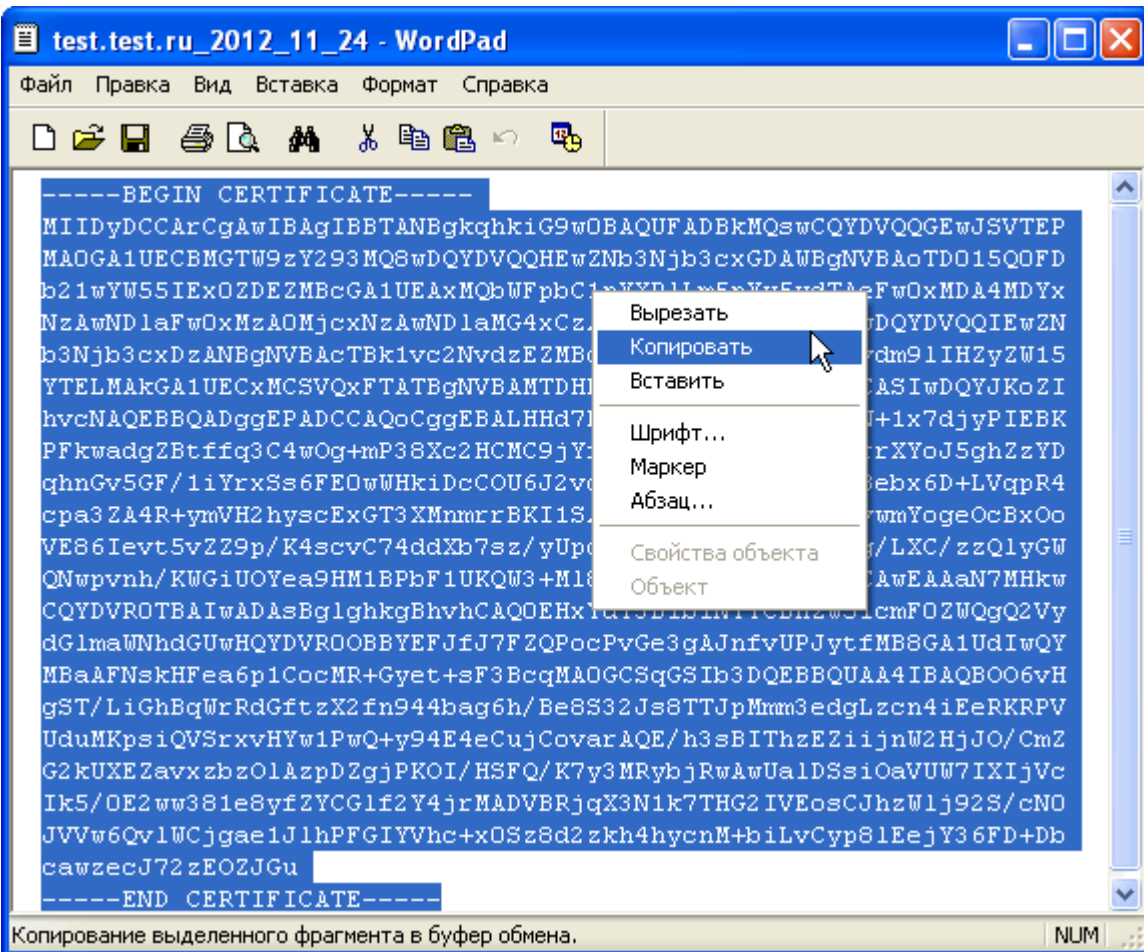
test.test.ru_2012_11_24 - WordPad

Файл Правка Вид Вставка Формат Справка

-----BEGIN CERTIFICATE-----
MIIDyDCCArCgAwIBAgIBBTANBgkqhkiG9w0BAQUFADBkMQswCQYDVQQGEwJSVTEP
MA0GA1UECBMGTW9zY293MQ8wDQYDVQQHEwZNb3Njb3cxGDAWBgNVBAoTD015QOFD
b21wYW55IEx0ZDEZMBcGA1UEAxMQbWFpbC1n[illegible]
NzAwNDlaFw0xMzA0MjcxNzAwNDlaMG4xCz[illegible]DQYDVQQIEwZN
b3Njb3cxDzANBgNVBAcTBk1vc2NvdzEZMB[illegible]dm91IHZyZW15
YTELMAkGA1UECxMCSVQxFTATBgNVBAMTDH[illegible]CASIwDQYJKoZI
hvcNAQEBBQADggEPADCCAQoCggEBALHHd7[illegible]+1x7djyPIEBK
PFkwadgZBtffq3C4wOg+mP38Xc2HCMC9jY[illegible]rXYoJ5ghZzYD
qhnGv5GF/1iYrxSs6FEOwWHkiDcCOU6J2v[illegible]ebx6D+LVqpR4
cpa3ZA4R+ymVH2hyscExGT3XMnmrrBKI1S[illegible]wmYogeOcBxOo
VE86Ievt5vZZ9p/K4scvC74ddXb7sz/yUp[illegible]/LXC/zzQlyGW
QNwpvnh/KWGiUOYea9HM1BPbF1UKQW3+M1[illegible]CAwEAAaN7MHkw
CQYDVROTBAIwADAsBglghkgBhvhCAQ0EHx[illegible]cmF0ZWQgQ2Vy
dGlmaWNhdGUwHQYDVROOBBYEFJfJ7FZQPocPvGe3gAJnfvUPJytfMB8GA1UdIwQY
MBaAFNskHFea6p1CocMR+Gyet+sF3BcqMA0GCSqGSIb3DQEBBQUAA4IBAQBOO6vH
gST/LiGhBqWrRdGftzX2fn944bag6h/Be8S32Js8TTJpMmm3edgLzcn4iEeRKRPV
UduMKpsiQVSrxvHYw1PwQ+y94E4eCujCovarAQE/h3sBIThzEZiijnW2HjJO/CmZ
G2kUXEZavxzbzOlAzpDZgjPKOI/HSFQ/K7y3MRybjRwAwUalDSsiOaVUW7IXIjVc
Ik5/OE2ww381e8yfZYCGlf2Y4jrMADVBRjqX3N1k7THG2IVEosCJhzWlj92S/cNO
JVVw6QvlWCjgae1JlhPFGIYVhc+xOSz8d2zkh4hycnM+biLvCyp8lEejY36FD+Db
cawzecJ72zEOZJGu
-----END CERTIFICATE-----

Вырезать
Копировать
Вставить
Шрифт...
Маркер
Абзац...
Свойства объекта
Объект

Копирование выделенного фрагмента в буфер обмена.
NUM